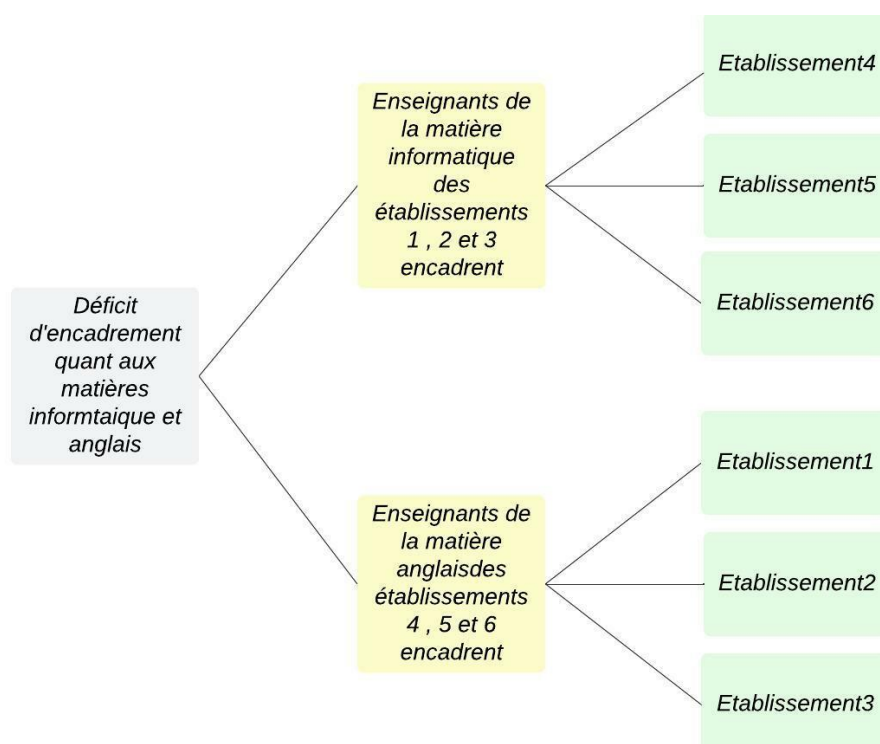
Déficit d'encadrement quant aux matières informtaique et anglais

Enseignants de la matière informatique des établissements 1 , 2 et 3 encadrent

Etablissement4

Etablissement5

Etablissement6

Enseignants de la matière anglaisdes établissements 4 , 5 et 6 encadrent

Etablissement1

Etablissement2

Etablissement3